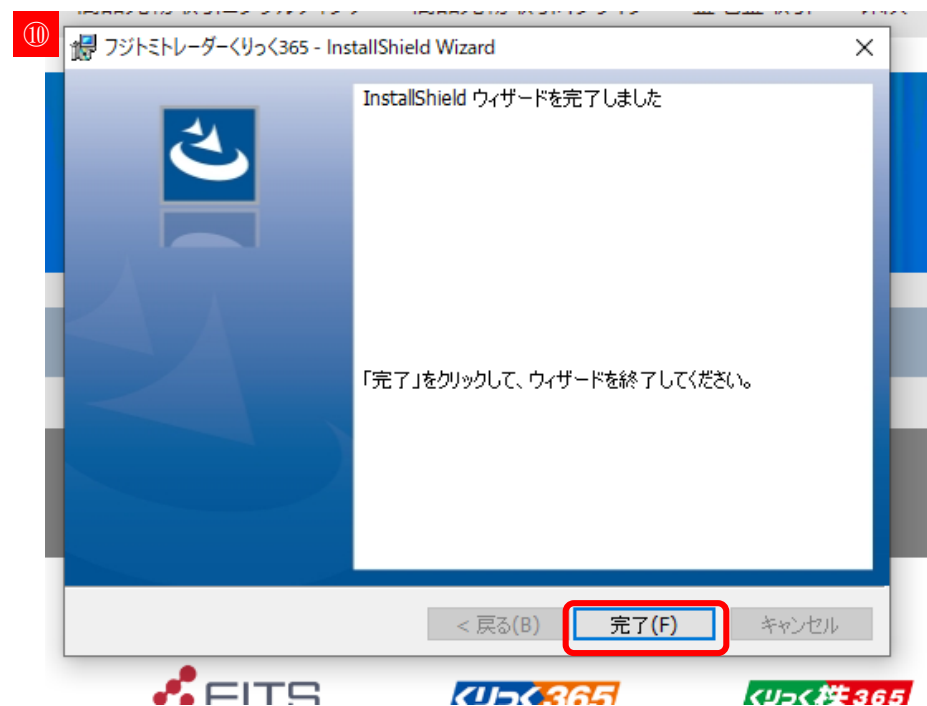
⑩

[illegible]

フジトミトレーダーくりっく365 - InstallShield Wizard

×

InstallShield ウィザードを完了しました

「完了」をクリックして、ウィザードを終了してください。

< 戻る(B)

完了(F)

キャンセル

FITS

くりっく365

くりっく株365